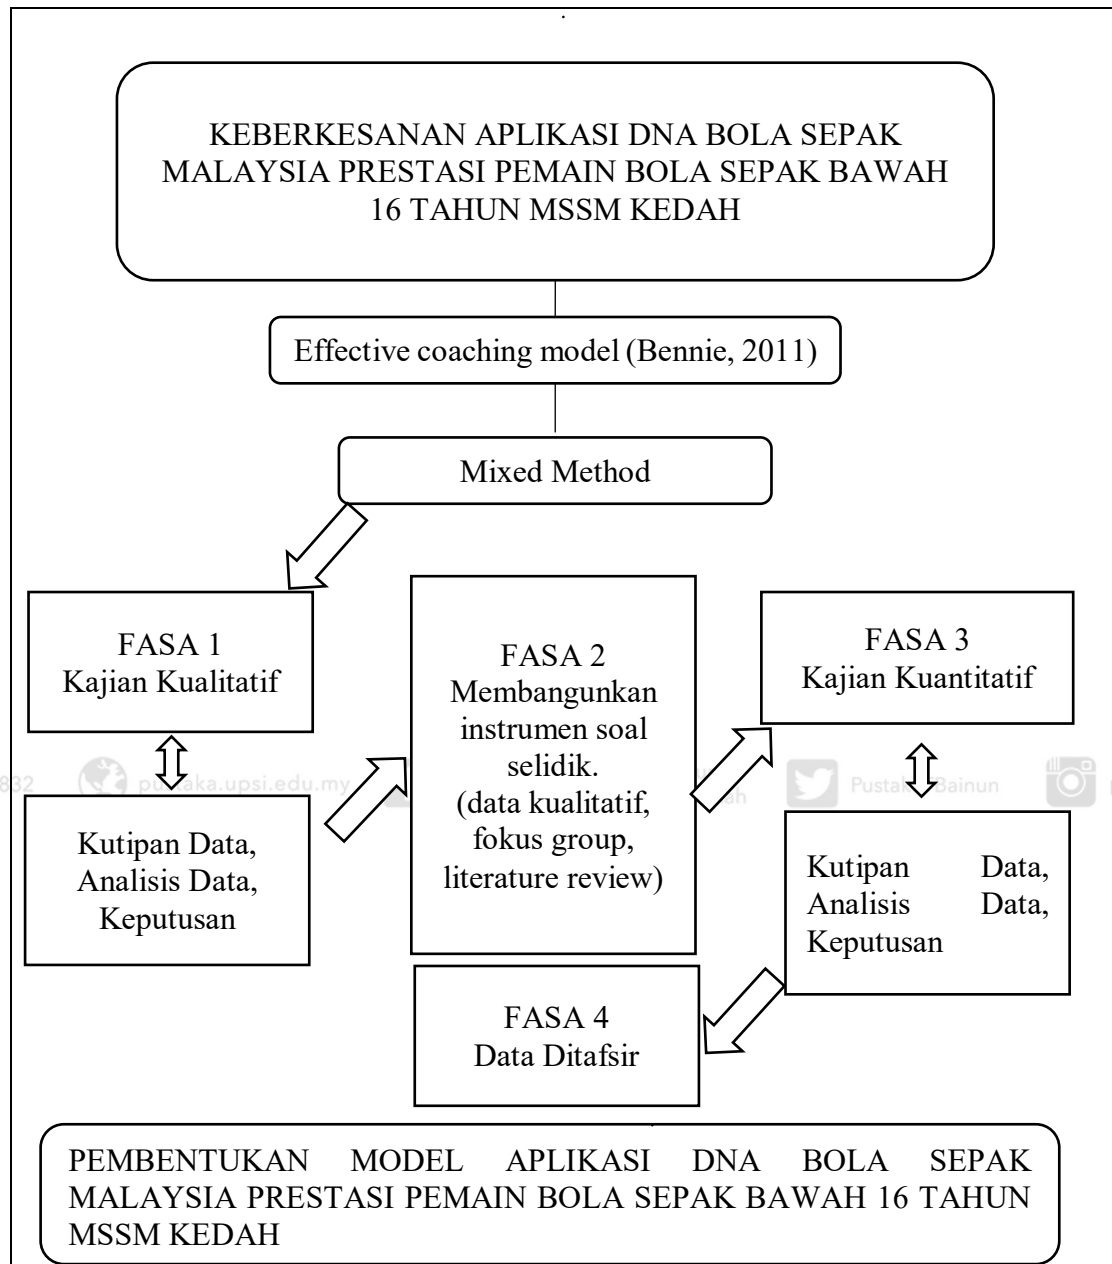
KEBERKESANAN APLIKASI DNA BOLA SEPAK MALAYSIA PRESTASI PEMAIN BOLA SEPAK BAWAH 16 TAHUN MSSM KEDAH

Effective coaching model (Bennie, 2011)

Mixed Method

FASA 1
Kajian Kualitatif

Kutipan Data, Analisis Data, Keputusan

FASA 2
Membangunkan instrumen soal selidik.
(data kualitatif, fokus group, literature review)

FASA 3
Kajian Kuantitatif

Kutipan Data, Analisis Data, Keputusan

832 pustaka.upsi.edu.my Pustaka Bainun

FASA 4
Data Ditafsir

PEMBENTUKAN MODEL APLIKASI DNA BOLA SEPAK MALAYSIA PRESTASI PEMAIN BOLA SEPAK BAWAH 16 TAHUN MSSM KEDAH